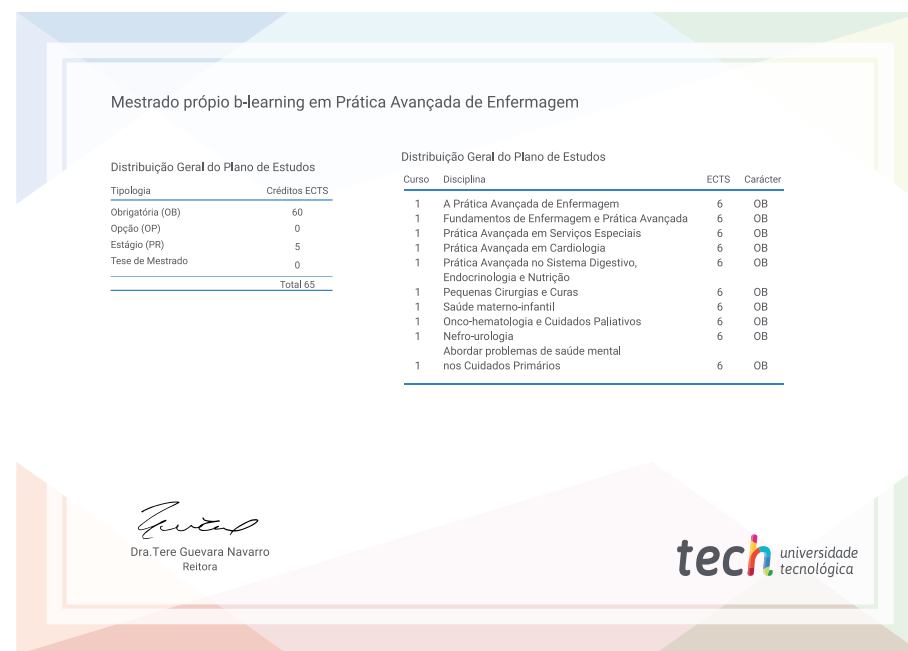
Mestrado própio b-learning em Prática Avançada de Enfermagem

Distribuição Geral do Plano de Estudos

| Tipologia | Créditos ECTS |
|---|---|
| Obrigatória (OB) | 60 |
| Opção (OP) | 0 |
| Estágio (PR) | 5 |
| Tese de Mestrado | 0 |
| | Total 65 |

Distribuição Geral do Plano de Estudos

| Curso | Disciplina | ECTS | Carácter |
|---|---|---|---|
| 1 | A Prática Avançada de Enfermagem | 6 | OB |
| 1 | Fundamentos de Enfermagem e Prática Avançada | 6 | OB |
| 1 | Prática Avançada em Serviços Especiais | 6 | OB |
| 1 | Prática Avançada em Cardiologia | 6 | OB |
| 1 | Prática Avançada no Sistema Digestivo, Endocrinologia e Nutrição | 6 | OB |
| 1 | Pequenas Cirurgias e Curas | 6 | OB |
| 1 | Saúde materno-infantil | 6 | OB |
| 1 | Onco-hematologia e Cuidados Paliativos | 6 | OB |
| 1 | Nefro-urologia | 6 | OB |
| 1 | Abordar problemas de saúde mental nos Cuidados Primários | 6 | OB |

Dra.Tere Guevara Navarro
Reitora

tech universidade tecnológica